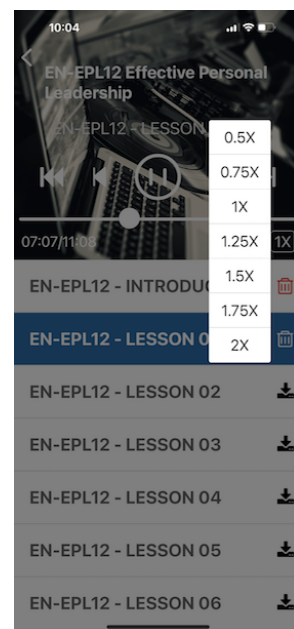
10:04

EN-EPL12 Effective Personal Leadership

EN-EPL12 - LESSON

07:07/11:08

1X

0.5X
0.75X
1X
1.25X
1.5X
1.75X
2X

EN-EPL12 - INTRODUC

EN-EPL12 - LESSON 0

EN-EPL12 - LESSON 02

EN-EPL12 - LESSON 03

EN-EPL12 - LESSON 04

EN-EPL12 - LESSON 05

EN-EPL12 - LESSON 06